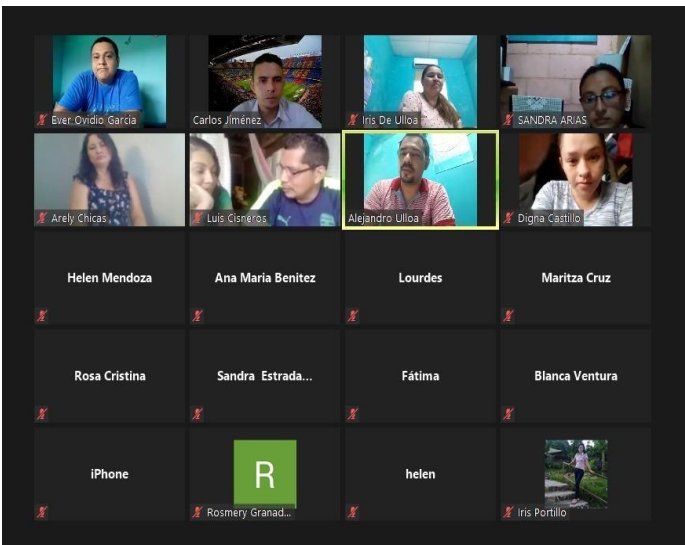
Ever Ovidio Garcia
Carlos Jiménez
Iris De Ulloa
SANDRA ARIAS
Arely Chicas
Luis Cisneros
Alejandro Ulloa
Digna Castillo
Helen Mendoza
Ana Maria Benitez
Lourdes
Maritza Cruz
Rosa Cristina
Sandra Estrada...
Fátima
Blanca Ventura
iPhone
R
Rosmery Granad...
helen
Iris Portillo